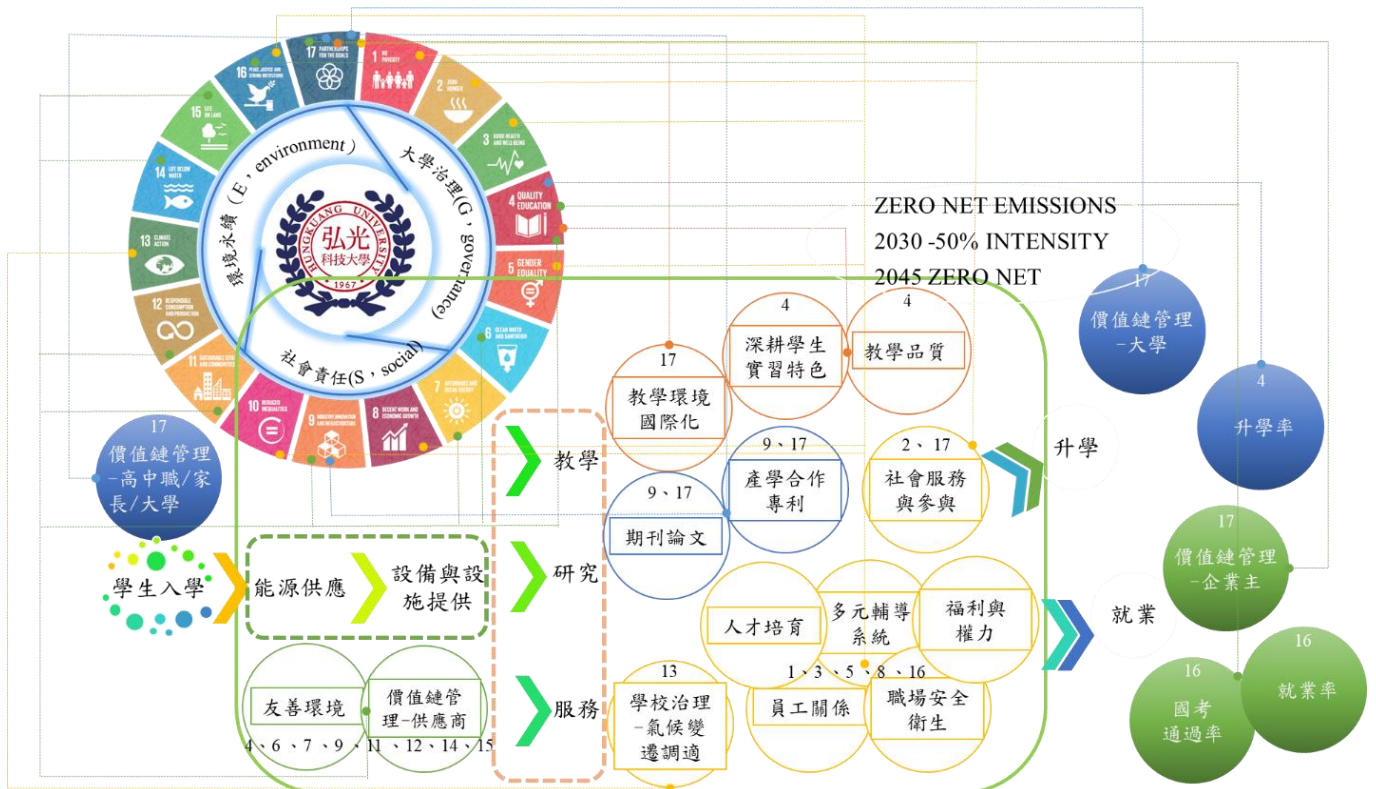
17 PARTNERSHIPS FOR THE GOALS
1 NO POVERTY
2 ZERO HUNGER
3 GOOD HEALTH AND WELL-BEING
4 QUALITY EDUCATION
5 GENDER EQUALITY
6 CLEAN WATER AND SANITATION
7 AFFORDABLE AND CLEAN ENERGY
8 DECENT WORK AND ECONOMIC GROWTH
9 INDUSTRY, INNOVATION AND INFRASTRUCTURE
10 REDUCED INEQUALITIES
11 SUSTAINABLE CITIES AND COMMUNITIES
12 RESPONSIBLE CONSUMPTION AND PRODUCTION
13 CLIMATE ACTION
14 LIFE BELOW WATER
15 LIFE ON LAND
16 PEACE, JUSTICE AND STRONG INSTITUTIONS

環境永續（E，environment）
大學治理(G，governance)
社會責任(S，social)
HUNGKUANG UNIVERSITY
弘光科技大學
1967

ZERO NET EMISSIONS
2030 -50% INTENSITY
2045 ZERO NET

17
價值鏈管理-大學

4
升學率

17
價值鏈管理-高中職/家長/大學

17
教學環境國際化

4
深耕學生實習特色

4
教學品質

9、17
產學合作專利

2、17
社會服務與參與

9、17
期刊論文

升學

教學
研究
服務

學生入學
能源供應
設備與設施提供

人才培育
多元輔導系統
福利與權力

就業

17
價值鏈管理-企業主

16
就業率

16
國考通過率

友善環境
價值鏈管理-供應商
4、6、7、9、11、12、14、15

13
學校治理-氣候變遷調適

1、3、5、8、16
員工關係
職場安全衛生